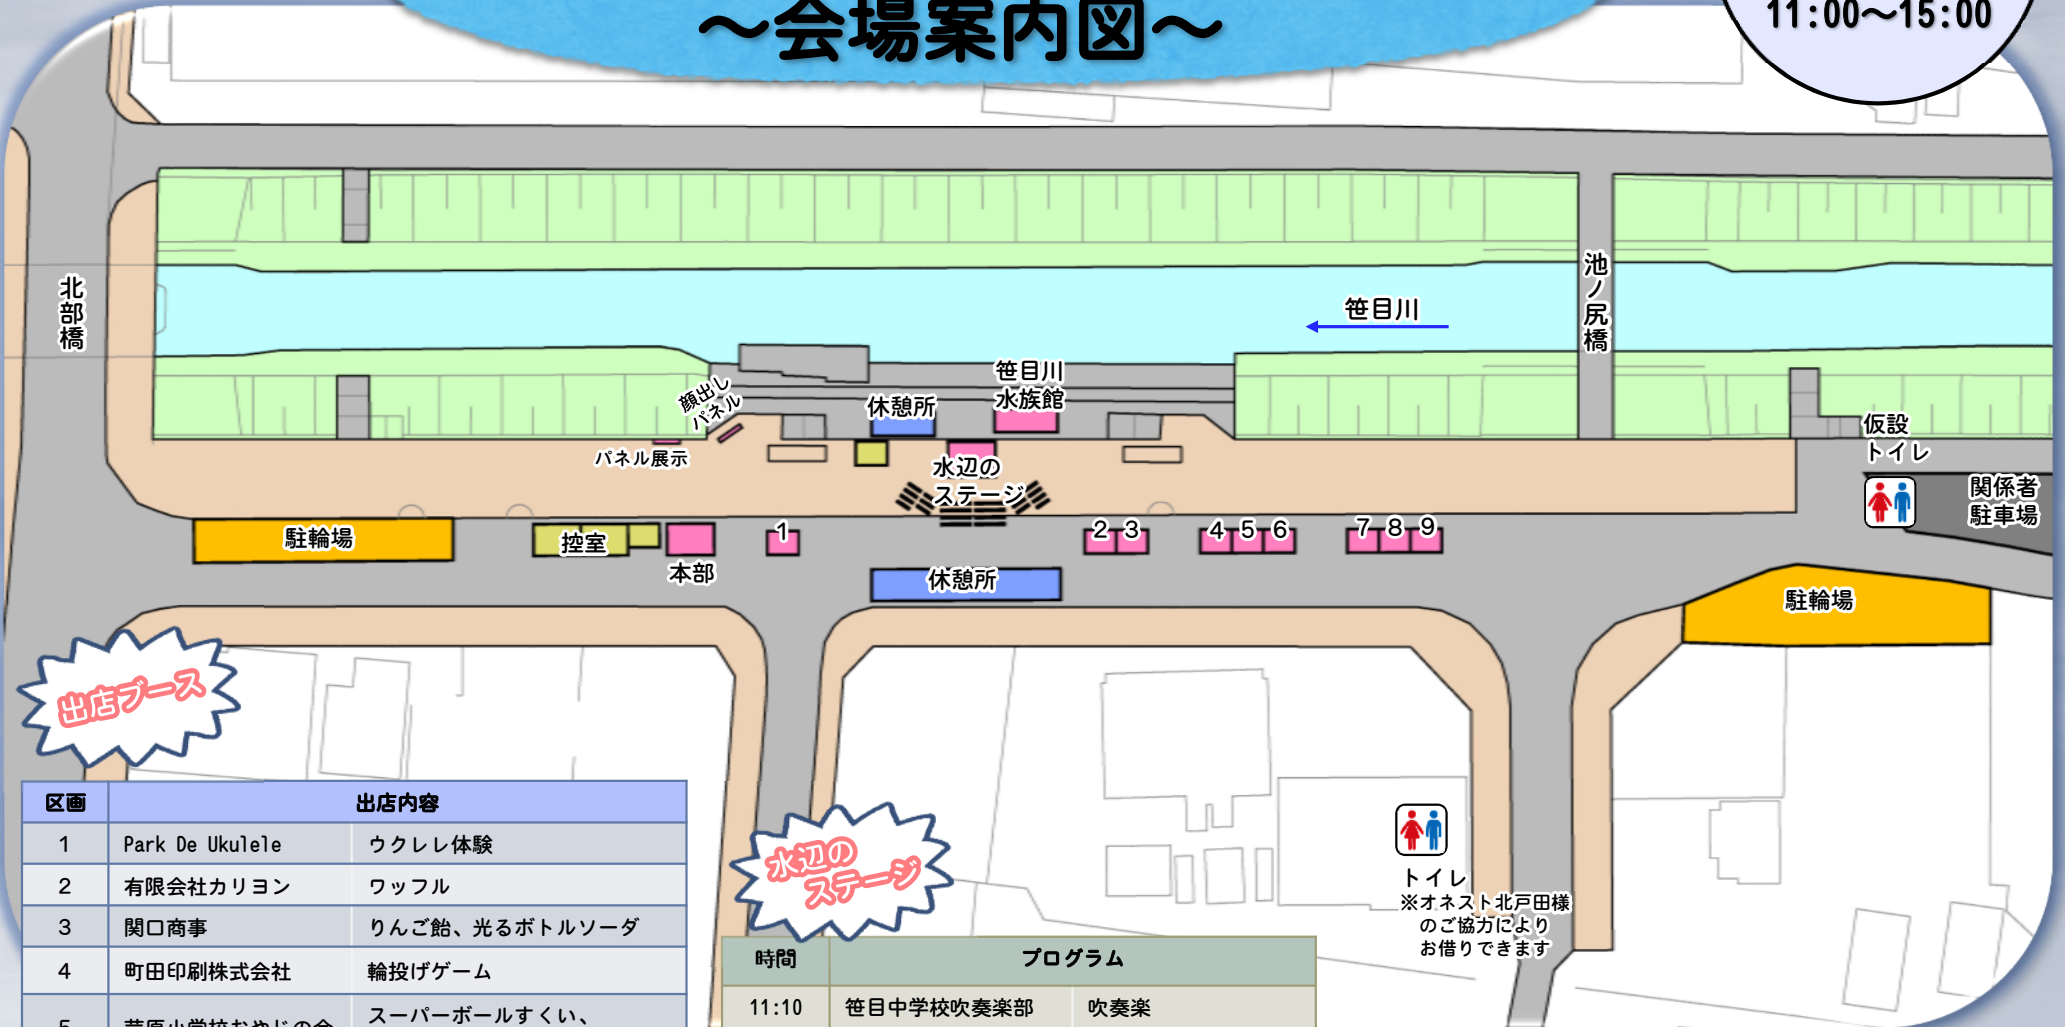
～会場案内図～

11:00～15:00

北部橋

笹目川

池ノ尻橋

顔出しパネル

休憩所

笹目川水族館

パネル展示

水辺のステージ

仮設トイレ

関係者駐車場

駐輪場

控室

本部

1

2 3

4 5 6

7 8 9

休憩所

駐輪場

出店ブース

| 区画 | 出店内容 | |
|---|---|---|
| 1 | Park De Ukulele | ウクレレ体験 |
| 2 | 有限会社カリヨン | ワッフル |
| 3 | 関口商事 | りんご飴、光るボトルソーダ |
| 4 | 町田印刷株式会社 | 輪投げゲーム |
| 5 | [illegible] | スーパーボールすくい、 |

水辺のステージ

トイレ
※オネスト北戸田様のご協力によりお借りできます

| 時間 | プログラム | |
|---|---|---|
| 11:10 | 笹目中学校吹奏楽部 | 吹奏楽 |